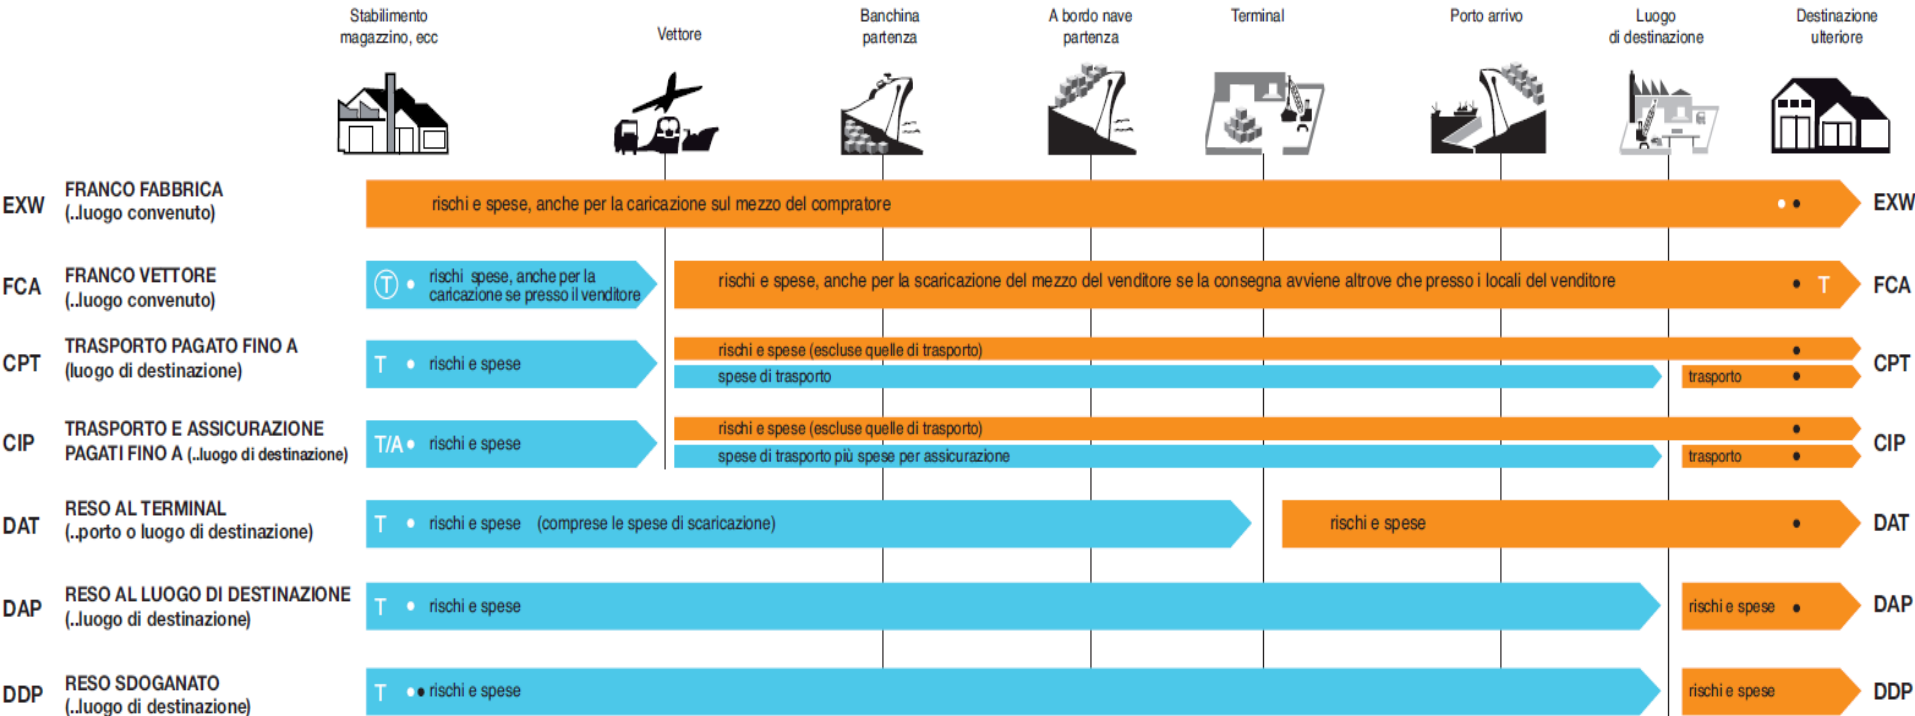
Stabilimento magazzino, ecc

Vettore

Banchina partenza

A bordo nave partenza

Terminal

Porto arrivo

Luogo di destinazione

Destinazione ulteriore

EXW
FRANCO FABBRICA
(..luogo convenuto)
rischi e spese, anche per la caricazione sul mezzo del compratore
EXW

FCA
FRANCO VETTORE
(..luogo convenuto)
T
rischi spese, anche per la caricazione se presso il venditore
rischi e spese, anche per la scaricazione del mezzo del venditore se la consegna avviene altrove che presso i locali del venditore
T
FCA

CPT
TRASPORTO PAGATO FINO A
(luogo di destinazione)
T
rischi e spese
rischi e spese (escluse quelle di trasporto)
spese di trasporto
trasporto
CPT

CIP
TRASPORTO E ASSICURAZIONE PAGATI FINO A (..luogo di destinazione)
T/A
rischi e spese
rischi e spese (escluse quelle di trasporto)
spese di trasporto più spese per assicurazione
trasporto
CIP

DAT
RESO AL TERMINAL
(..porto o luogo di destinazione)
T
rischi e spese (comprese le spese di scaricazione)
rischi e spese
DAT

DAP
RESO AL LUOGO DI DESTINAZIONE
(..luogo di destinazione)
T
rischi e spese
rischi e spese
DAP

DDP
RESO SDOGANATO
(..luogo di destinazione)
T
rischi e spese
rischi e spese
DDP